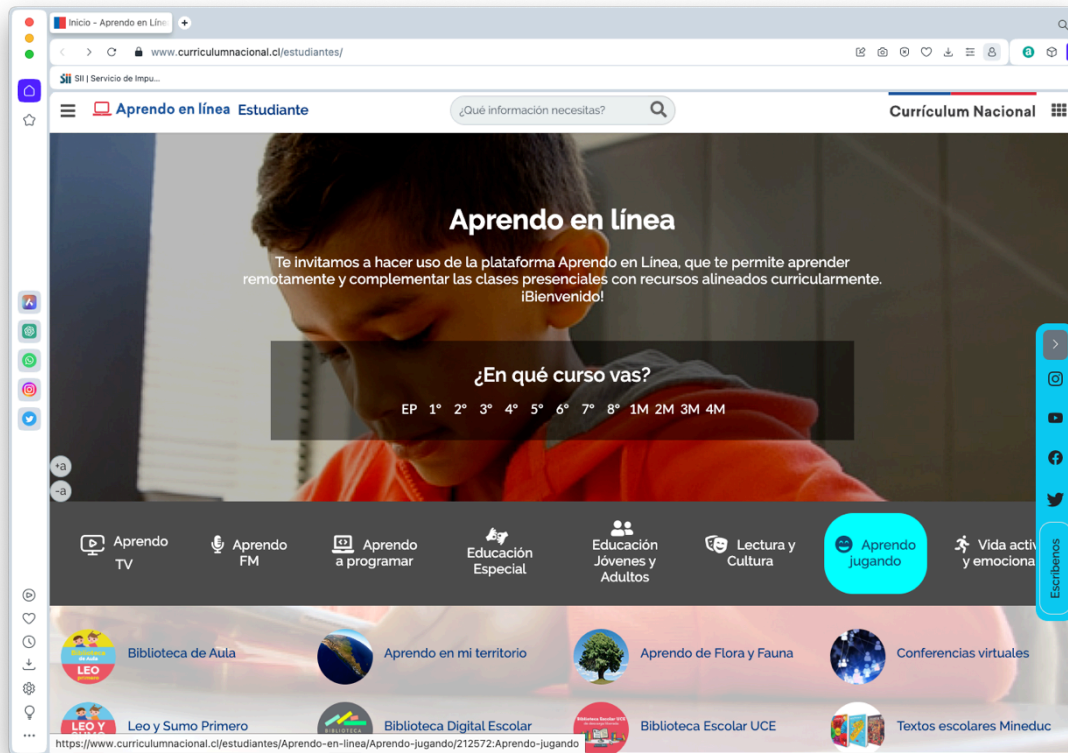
Inicio - Aprendo en Líne

www.curriculumnacional.cl/estudiantes/

SII | Servicio de Impu...

Aprendo en línea Estudiante

¿Qué información necesitas?

Currículum Nacional

Aprendo en línea

Te invitamos a hacer uso de la plataforma Aprendo en Línea, que te permite aprender remotamente y complementar las clases presenciales con recursos alineados curricularmente. ¡Bienvenido!

¿En qué curso vas?

EP 1° 2° 3° 4° 5° 6° 7° 8° 1M 2M 3M 4M

+a
-a

Aprendo TV

Aprendo FM

Aprendo a programar

Educación Especial

Educación Jóvenes y Adultos

Lectura y Cultura

Aprendo jugando

Vida activ y emociona

Escríbenos

Biblioteca de Aula

Aprendo en mi territorio

Aprendo de Flora y Fauna

Conferencias virtuales

Leo y Sumo Primero

Biblioteca Digital Escolar

Biblioteca Escolar UCE

Textos escolares Mineduc

https://www.curriculumnacional.cl/estudiantes/Aprendo-en-linea/Aprendo-jugando/212572:Aprendo-jugando